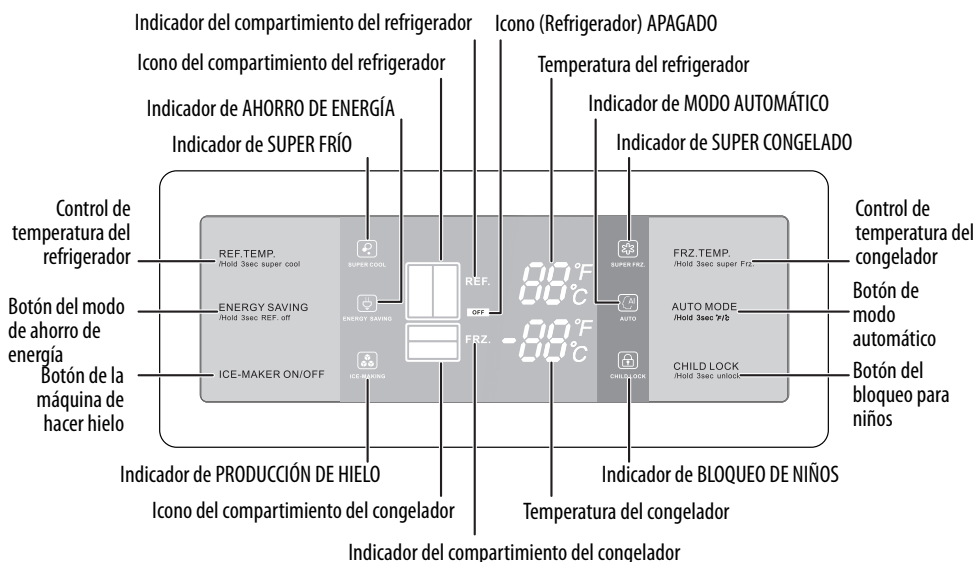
Indicador del compartimiento del refrigerador
Icono (Refrigerador) APAGADO
Icono del compartimiento del refrigerador
Temperatura del refrigerador
Indicador de AHORRO DE ENERGÍA
Indicador de MODO AUTOMÁTICO
Indicador de SUPER FRÍO
Indicador de SUPER CONGELADO

Control de temperatura del refrigerador
REF.TEMP.
/Hold 3sec super cool
SUPER COOL
REF.
88°F °C
SUPER FRZ.
FRZ.TEMP.
/Hold 3sec super Frz.
Control de temperatura del congelador

Botón del modo de ahorro de energía
ENERGY SAVING
/Hold 3sec REF. off
ENERGY SAVING
OFF
AUTO
AUTO MODE
/Hold 3sec °F/°C
Botón de modo automático

Botón de la máquina de hacer hielo
ICE-MAKER ON/OFF
ICE-MAKING
FRZ.
-88°F °C
CHILD LOCK
CHILD LOCK
/Hold 3sec unlock
Botón del bloqueo para niños

Indicador de PRODUCCIÓN DE HIELO
Indicador de BLOQUEO DE NIÑOS
Icono del compartimiento del congelador
Temperatura del congelador
Indicador del compartimiento del congelador